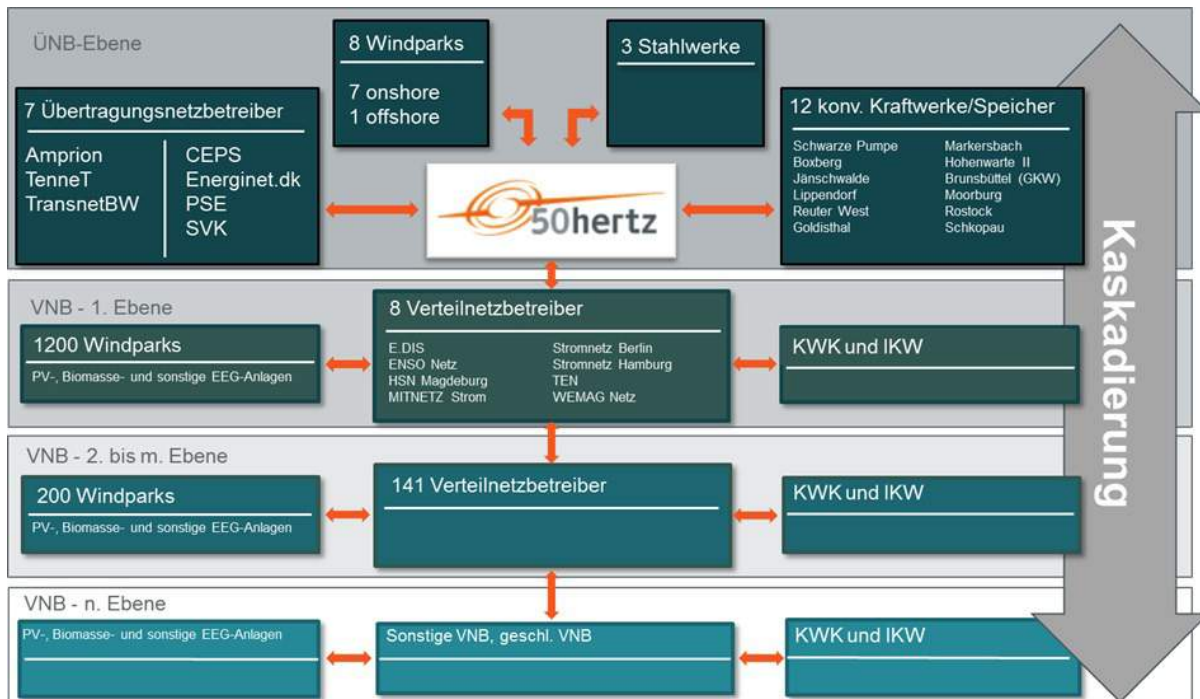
ÜNB-Ebene

8 Windparks

7 onshore
1 offshore

3 Stahlwerke

7 Übertragungsnetzbetreiber

Amprion
TenneT
TransnetBW

CEPS
Energinet.dk
PSE
SVK

50hertz

12 konv. Kraftwerke/Speicher

Schwarze Pumpe
Boxberg
Jänschwalde
Lippendorf
Reuter West
Goldisthal

Markersbach
Hohenwarte II
Brunsbüttel (GKW)
Moorburg
Rostock
Schkopau

Kaskadierung

VNB - 1. Ebene

1200 Windparks

PV-, Biomasse- und sonstige EEG-Anlagen

8 Verteilnetzbetreiber

E.DIS
ENSO Netz
HSN Magdeburg
MITNETZ Strom

Stromnetz Berlin
Stromnetz Hamburg
TEN
WEMAG Netz

KWK und IKW

VNB - 2. bis m. Ebene

200 Windparks

PV-, Biomasse- und sonstige EEG-Anlagen

141 Verteilnetzbetreiber

KWK und IKW

VNB - n. Ebene

PV-, Biomasse- und sonstige EEG-Anlagen

Sonstige VNB, geschl. VNB

KWK und IKW